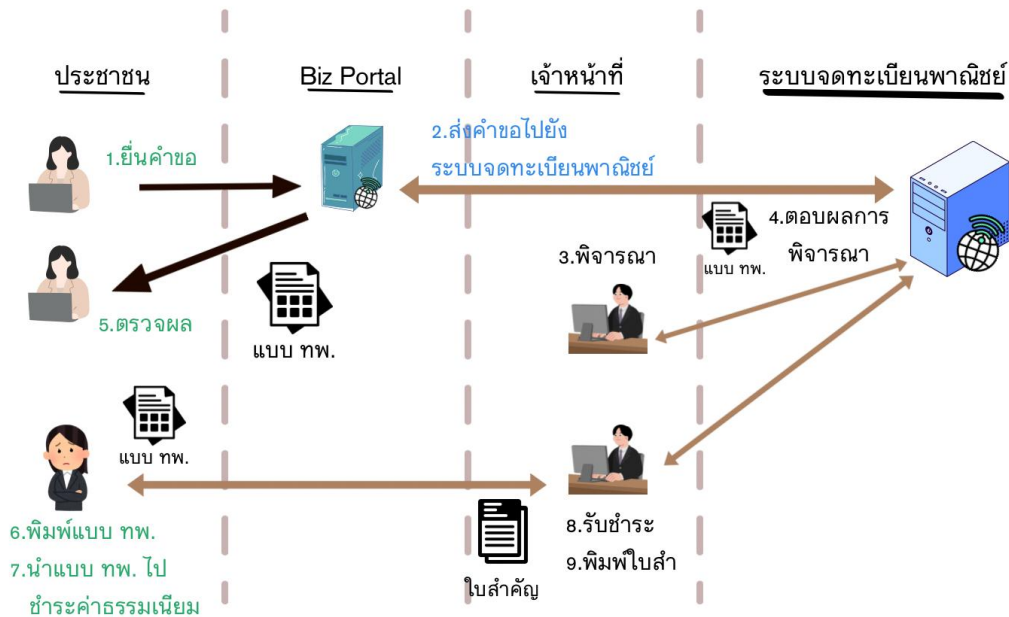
ประชาชน

Biz Portal

เจ้าหน้าที่

ระบบจดทะเบียนพาณิชย์

1.ยื่นคำขอ

2.ส่งคำขอไปยังระบบจดทะเบียนพาณิชย์

4.ตอบผลการพิจารณา

แบบ ทพ.

3.พิจารณา

5.ตรวจผล

แบบ ทพ.

แบบ ทพ.

6.พิมพ์แบบ ทพ.

7.นำแบบ ทพ. ไปชำระค่าธรรมเนียม

ใบสำคัญ

8.รับชำระ

9.พิมพ์ใบสำ